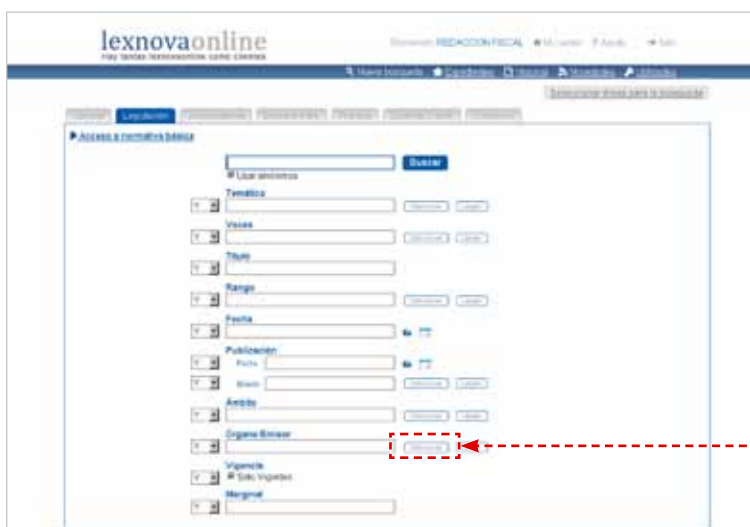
lexnovaonline
hay tantas lexnovaonline como clientes

Bienvenido REDACCION FISCAL Mi carrito Ayuda Salir

Nueva búsqueda Consultadas Historial Novedades Utilidades

Seleccionar temas para la búsqueda

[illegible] Legislación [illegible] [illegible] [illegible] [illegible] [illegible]

Acceso a normativa básica

Buscar
Usar sinónimos

Temática
Y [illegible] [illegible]

Voces
Y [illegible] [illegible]

Título
Y

Rango
Y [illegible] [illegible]

Fecha
Y

Publicación
Y Fecha
Y Boletín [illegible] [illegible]

Ámbito
Y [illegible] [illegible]

Órgano Emisor
Y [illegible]

Vigencia
Y Sólo Vigentes

Marginal
Y